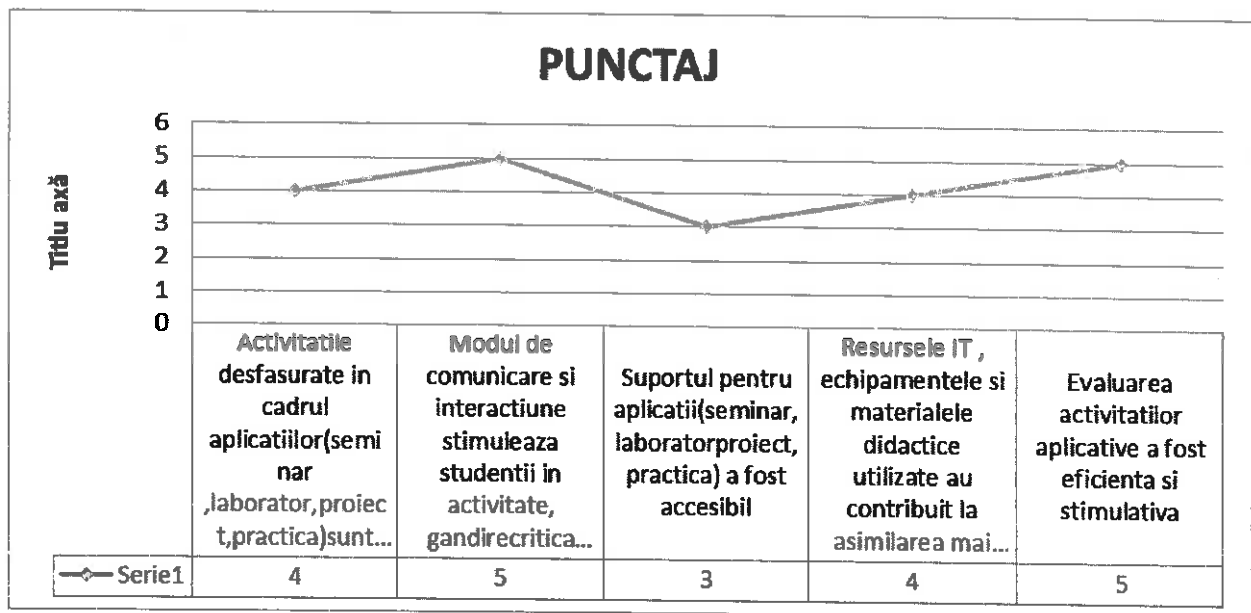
PUNCTAJ

Titlu axă

6
5
4
3
2
1
0

| | Activitatile desfasurate in cadrul aplicatiilor(seminar ,laborator,proiect,practica)sunt... | Modul de comunicare si interactiune stimuleaza studentii in activitate, gandirecritica... | Suportul pentru aplicatii(seminar, laboratorproiect, practica) a fost accesibil | Resursele IT , echipamentele si materialele didactice utilizate au contribuit la asimilarea mai... | Evaluarea activitatilor aplicative a fost eficienta si stimulativa |
|---|---|---|---|---|---|
| Serie1 | 4 | 5 | 3 | 4 | 5 |